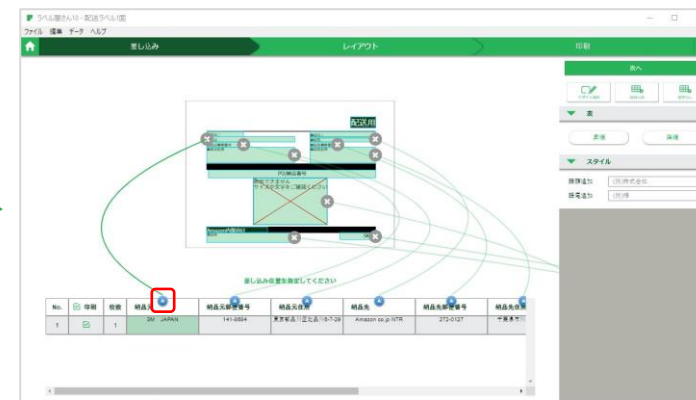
ラベル屋さん10 - 配送ラベル(圏)
ファイル 編集 データ ヘルプ
差し込み
レイアウト
印刷
次へ
表
スタイル
敬称追加
部署追加
(例)株式会社
(例)様
配送用
差し込み位置を指定してください
| No. | 印刷 | 枚数 | 納品元 | 納品元郵便番号 | 納品元住所 | 納品先 | 納品先郵便番号 | 納品先住所 |
|---|---|---|---|---|---|---|---|---|
| 1 | ☑ | 1 | 3M JAPAN | 141-8684 | 東京都品川区北品川6-7-29 | Amazon.co.jp-NTR | 272-0127 | 千葉県市川 |